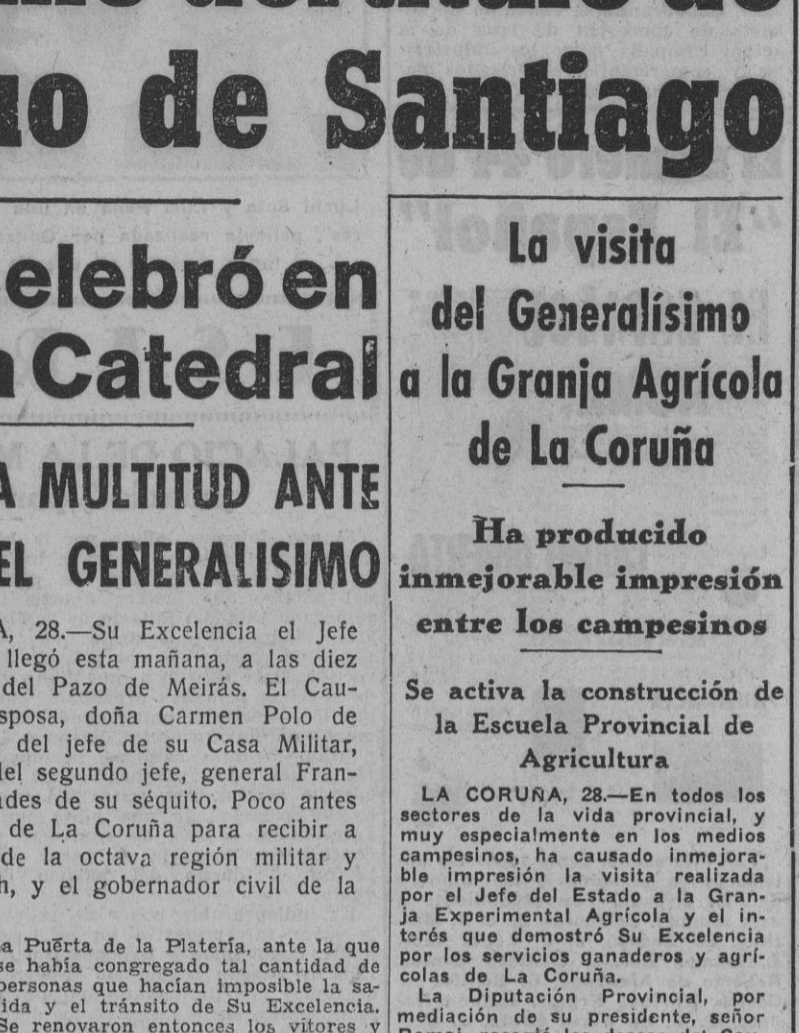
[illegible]o de Santiago

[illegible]elebró en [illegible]a Catedral

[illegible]A MULTITUD ANTE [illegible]EL GENERALISIMO

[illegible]A, 28.—Su Excelencia el Jefe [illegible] llegó esta mañana, a las diez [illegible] del Pazo de Meirás. El Cau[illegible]sposa, doña Carmen Polo de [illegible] del jefe de su Casa Militar, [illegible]del segundo jefe, general Fran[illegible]ades de su séquito. Poco antes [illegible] de La Coruña para recibir a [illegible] de la octava región militar y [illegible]n, y el gobernador civil de la

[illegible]a Puerta de la Platería, ante la que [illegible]se había congregado tal cantidad de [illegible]personas que hacían imposible la sa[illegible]ida y el tránsito de Su Excelencia. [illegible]Se renovaron entonces los vítores y

La visita del Generalísimo a la Granja Agrícola de La Coruña

Ha producido inmejorable impresión entre los campesinos

Se activa la construcción de la Escuela Provincial de Agricultura

LA CORUÑA, 28.—En todos los sectores de la vida provincial, y muy especialmente en los medios campesinos, ha causado inmejorable impresión la visita realizada por el Jefe del Estado a la Granja Experimental Agrícola y el interés que demostró Su Excelencia por los servicios ganaderos y agrícolas de La Coruña.

La Diputación Provincial, por mediación de su presidente, señor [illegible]